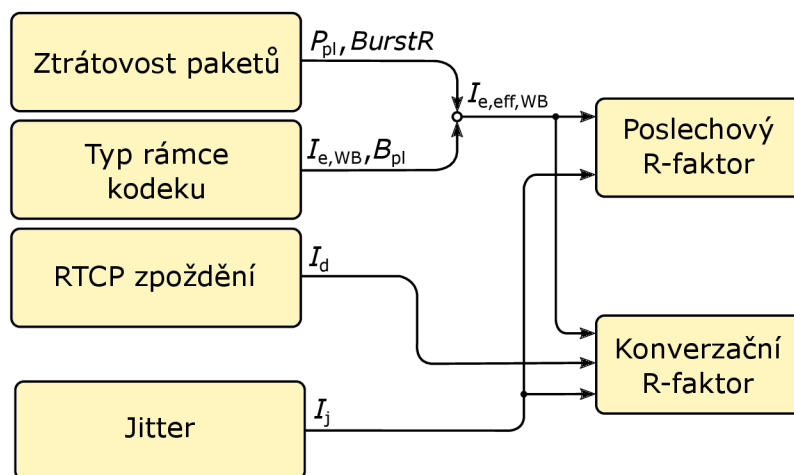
Ztrátovost paketů

$P_{\text{pl}}, BurstR$

$I_{\text{e,eff,WB}}$

Typ rámce kodeku

$I_{\text{e,WB}}, B_{\text{pl}}$

Poslechový R-faktor

RTCP zpoždění

$I_{\text{d}}$

Konverzační R-faktor

Jitter

$I_{\text{j}}$